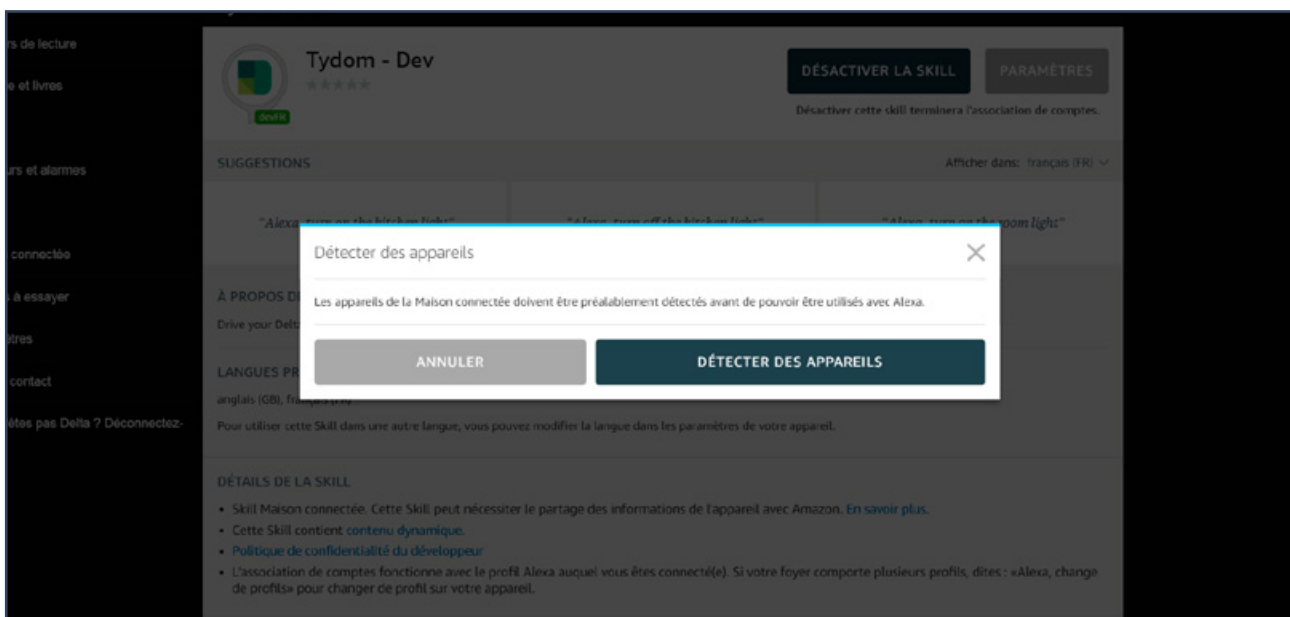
rs de lecture

e et livres

rs et alarmes

connectée

à essayer

ètres

contact

êtes pas Delta ? Déconnectez-

Tydom - Dev

★★★★★

DEV

DÉSACTIVER LA SKILL

PARAMÈTRES

Désactiver cette skill terminera l'association de comptes.

SUGGESTIONS

Afficher dans: français (FR)

"Alexa, turn on the kitchen light"

"Alexa, turn off the kitchen light"

"Alexa, turn on the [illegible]oom light"

À PROPOS D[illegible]

Drive your Delt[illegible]

LANGUES PR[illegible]

anglais (GB), fr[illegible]

Pour utiliser cette Skill dans une autre langue, vous pouvez modifier la langue dans les paramètres de votre appareil.

DÉTAILS DE LA SKILL

• Skill Maison connectée. Cette Skill peut nécessiter le partage des informations de l'appareil avec Amazon. En savoir plus.
• Cette Skill contient contenu dynamique.
• Politique de confidentialité du développeur
• L'association de comptes fonctionne avec le profil Alexa auquel vous êtes connecté(e). Si votre foyer comporte plusieurs profils, dites : «Alexa, change de profils» pour changer de profil sur votre appareil.

Détecter des appareils

Les appareils de la Maison connectée doivent être préalablement détectés avant de pouvoir être utilisés avec Alexa.

ANNULER

DÉTECTER DES APPAREILS